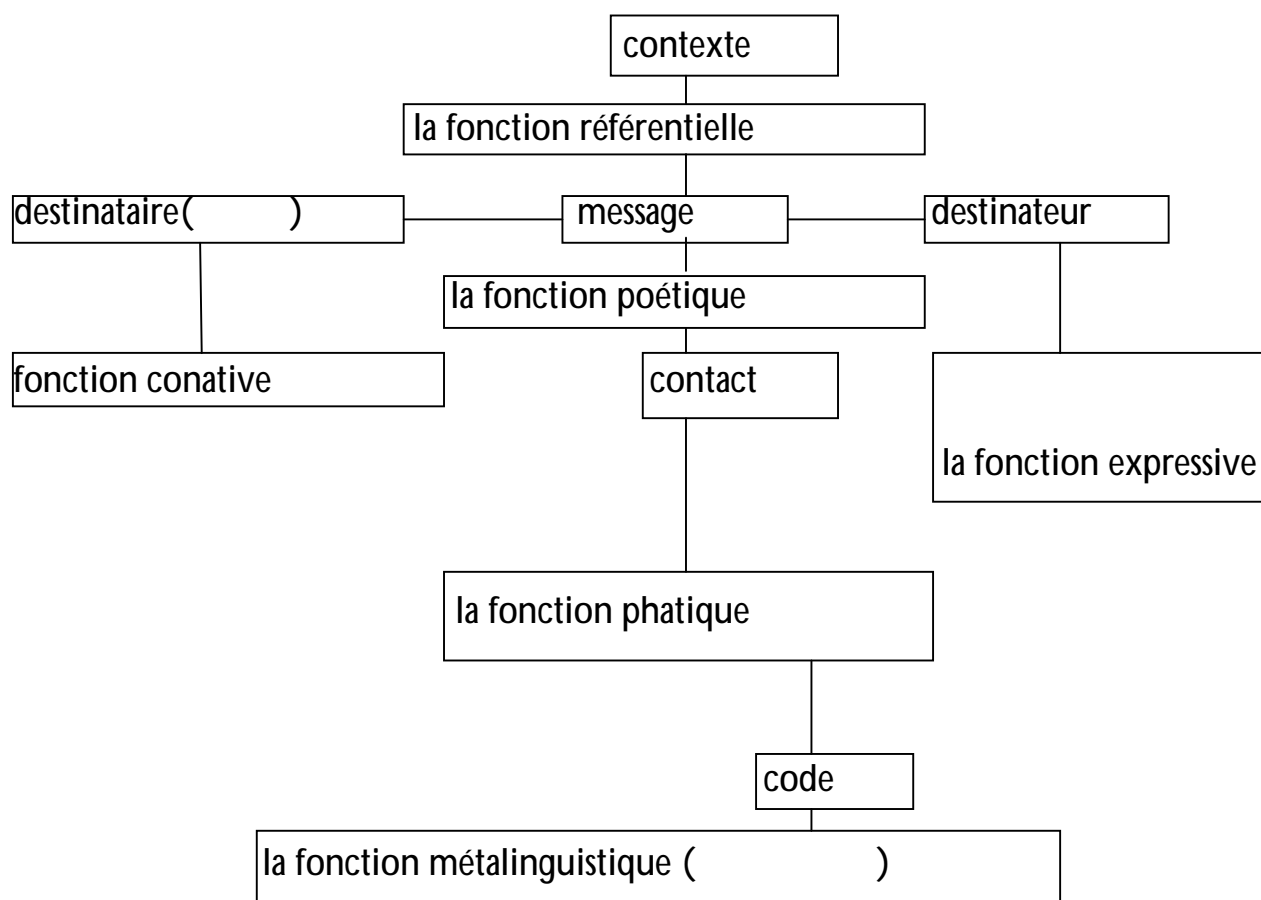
contexte

la fonction référentielle

destinataire(          )

message

destinateur

la fonction poétique

fonction conative

contact

la fonction expressive

la fonction phatique

code

la fonction métalinguistique (          )